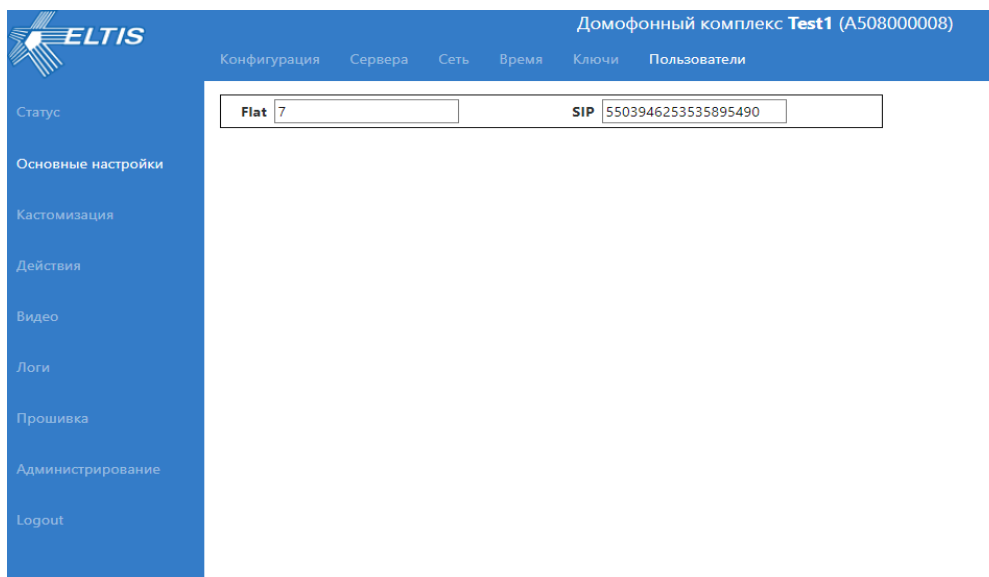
ELTIS

Домофонный комплекс **Test1** (A508000008)

Конфигурация Сервера Сеть Время Ключи Пользователи

Статус

Основные настройки

Кастомизация

Действия

Видео

Логи

Прошивка

Администрирование

Logout

**Flat** 7 **SIP** 5503946253535895490